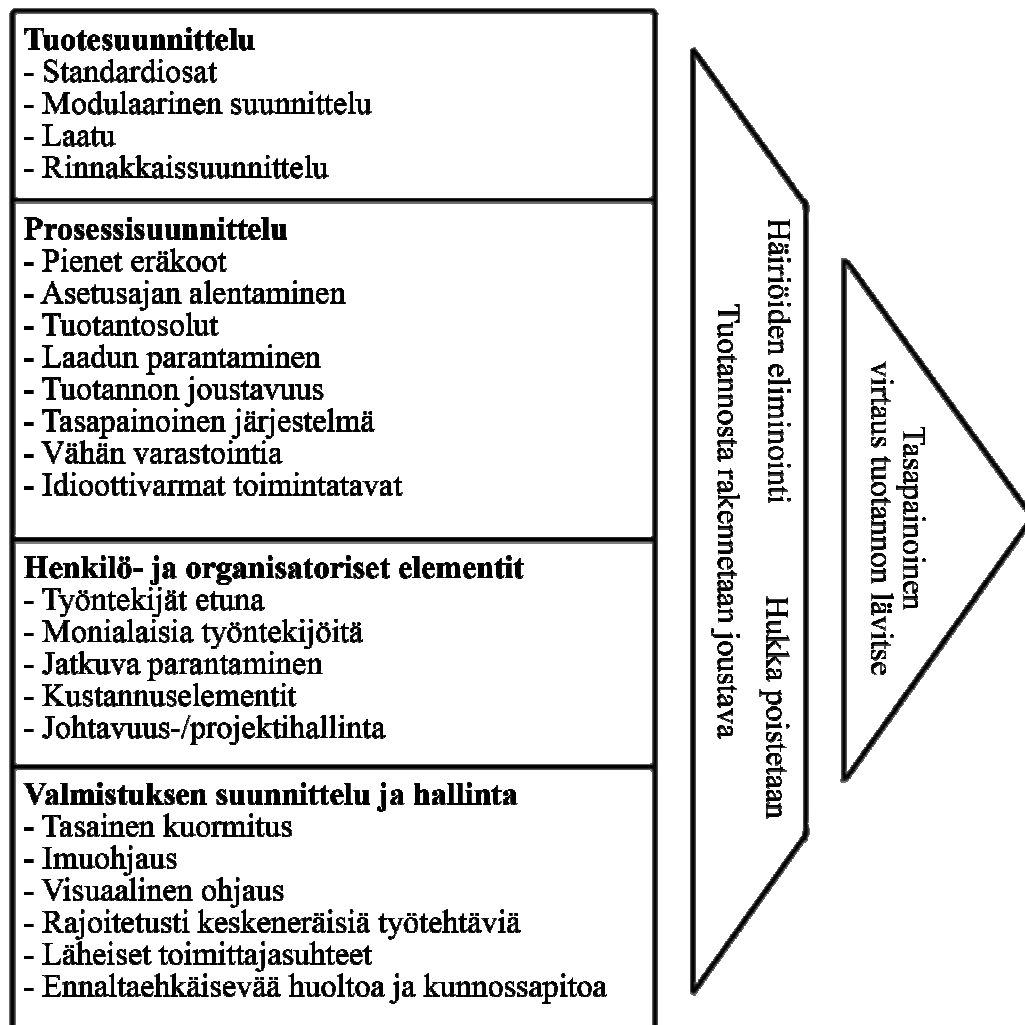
**Tuotesuunnittelu**
- Standardiosat
- Modulaarinen suunnittelu
- Laatu
- Rinnakkaissuunnittelu

**Prosessisuunnittelu**
- Pienet eräkoot
- Asetusajan alentaminen
- Tuotantosolut
- Laadun parantaminen
- Tuotannon joustavuus
- Tasapainoinen järjestelmä
- Vähän varastointia
- Idioottivarmat toimintatavat

**Henkilö- ja organisatoriset elementit**
- Työntekijät etuna
- Monialaisia työntekijöitä
- Jatkuva parantaminen
- Kustannuselementit
- Johtavuus-/projektihallinta

**Valmistuksen suunnittelu ja hallinta**
- Tasainen kuormitus
- Imuohjaus
- Visuaalinen ohjaus
- Rajoitetusti keskeneräisiä työtehtäviä
- Läheiset toimittajasuhteet
- Ennaltaehkäisevää huoltoa ja kunnossapitoa

Häiriöiden eliminointi
Hukka poistetaan
Tuotannosta rakennetaan joustava

Tasapainoinen virtaus tuotannon lävitse